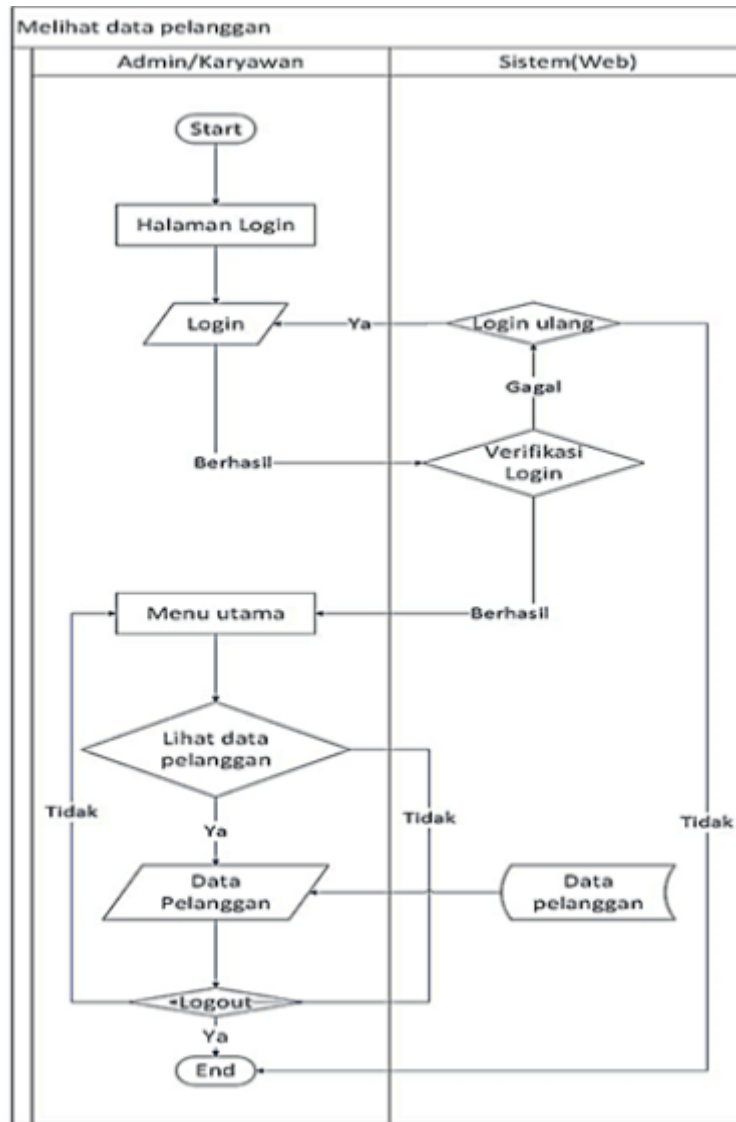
Melihat data pelanggan

Admin/Karyawan

Sistem(Web)

Start

Halaman Login

Login

Ya

Login ulang

Gagal

Berhasil

Verifikasi Login

Menu utama

Berhasil

Lihat data pelanggan

Tidak

Tidak

Tidak

Ya

Data Pelanggan

Data pelanggan

Logout

Ya

End